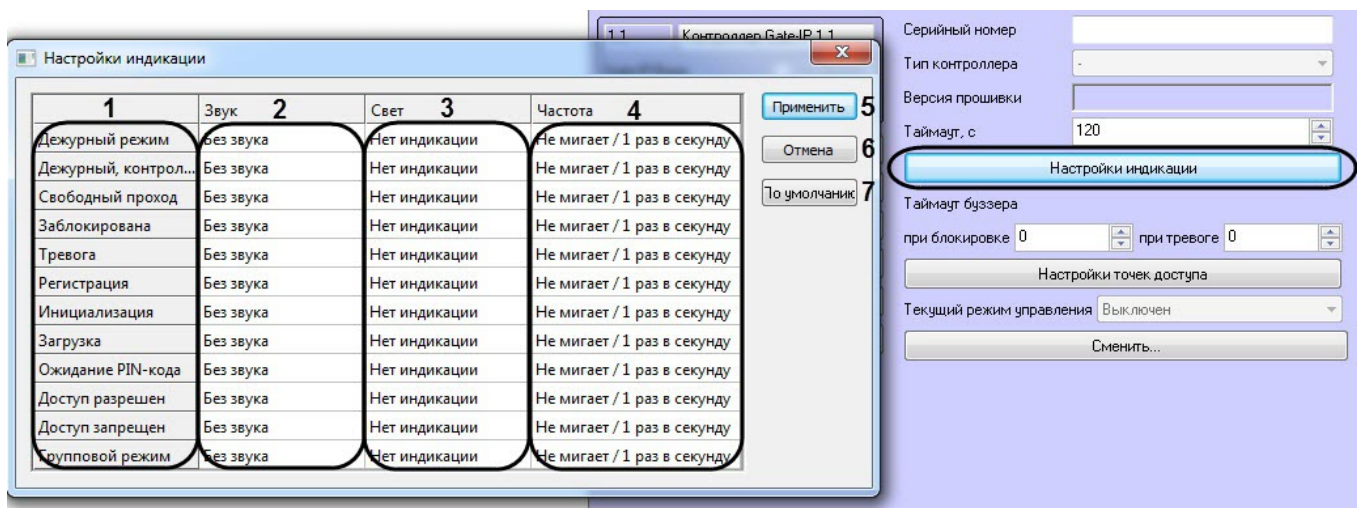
1.1 Контроллер Gate-IP 1.1

Настройки индикации

| 1 | Звук 2 | Свет 3 | Частота 4 |
|---|---|---|---|
| Дежурный режим | Без звука | Нет индикации | Не мигает / 1 раз в секунду |
| Дежурный, контрол... | Без звука | Нет индикации | Не мигает / 1 раз в секунду |
| Свободный проход | Без звука | Нет индикации | Не мигает / 1 раз в секунду |
| Заблокирована | Без звука | Нет индикации | Не мигает / 1 раз в секунду |
| Тревога | Без звука | Нет индикации | Не мигает / 1 раз в секунду |
| Регистрация | Без звука | Нет индикации | Не мигает / 1 раз в секунду |
| Инициализация | Без звука | Нет индикации | Не мигает / 1 раз в секунду |
| Загрузка | Без звука | Нет индикации | Не мигает / 1 раз в секунду |
| Ожидание PIN-кода | Без звука | Нет индикации | Не мигает / 1 раз в секунду |
| Доступ разрешен | Без звука | Нет индикации | Не мигает / 1 раз в секунду |
| Доступ запрещен | Без звука | Нет индикации | Не мигает / 1 раз в секунду |
| Групповой режим | Без звука | Нет индикации | Не мигает / 1 раз в секунду |

Применить 5
Отмена 6
По умолчанию 7

Серийный номер
Тип контроллера -
Версия прошивки
Таймаут, с 120
Настройки индикации
Таймаут буззера
при блокировке 0 при тревоге 0
Настройки точек доступа
Текущий режим управления Выключен
Сменить...